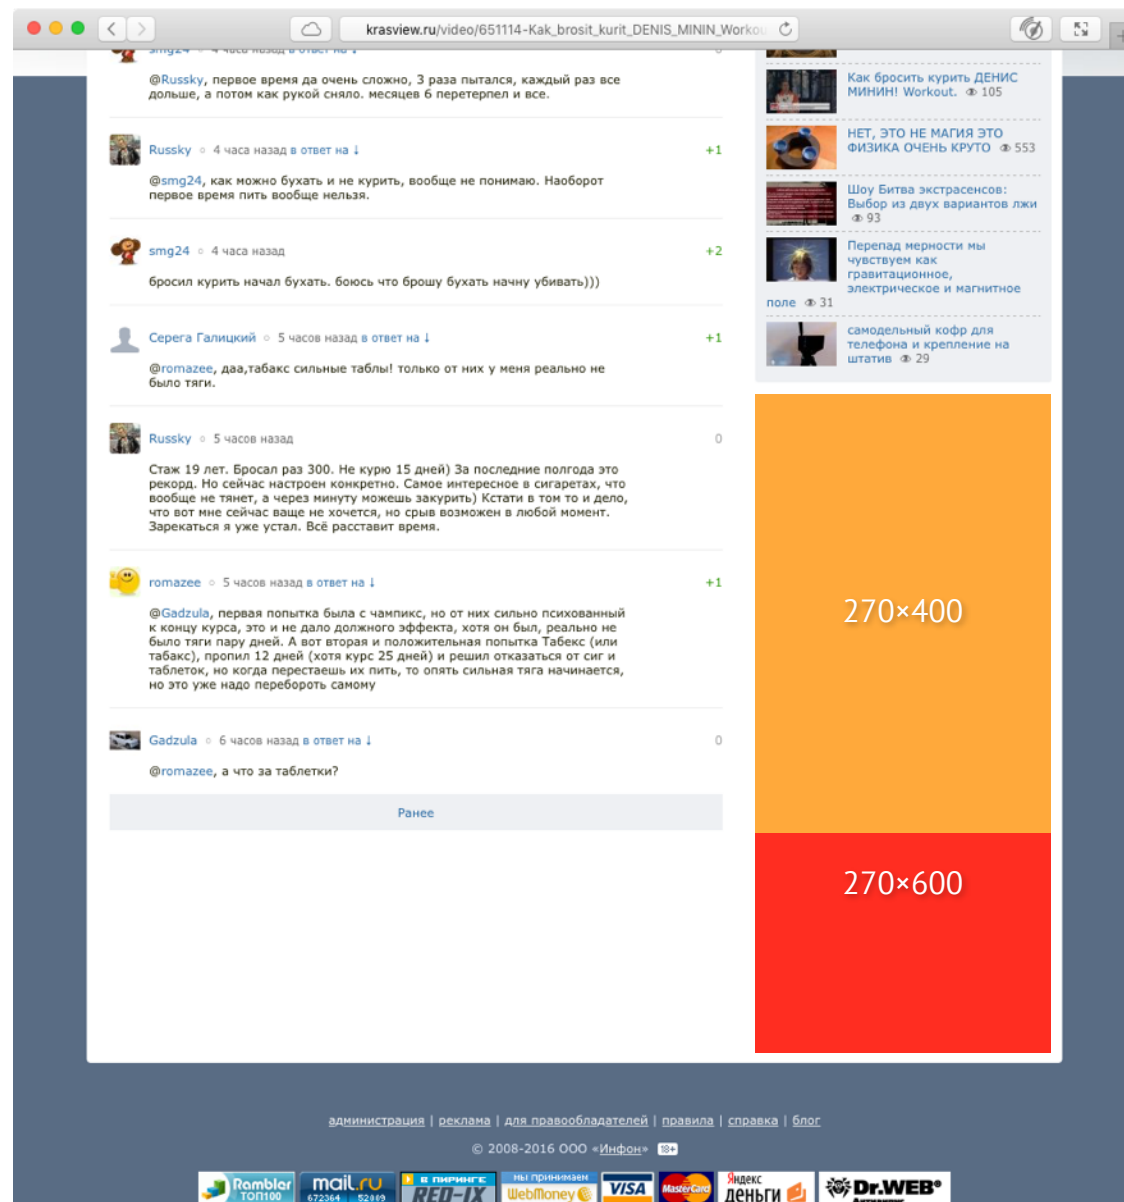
krasview.ru/video/651114-Kak_brosit_kurit_DENIS_MININ_Workou

smg24 ◦ 4 часа назад в ответ на ↓

@Russky, первое время да очень сложно, 3 раза пытался, каждый раз все дольше, а потом как рукой сняло. месяцев 6 перетерпел и все.

Russky ◦ 4 часа назад в ответ на ↓ +1

@smg24, как можно бухать и не курить, вообще не понимаю. Наоборот первое время пить вообще нельзя.

smg24 ◦ 4 часа назад +2

бросил курить начал бухать. боюсь что брошу бухать начну убивать)))

Серега Галицкий ◦ 5 часов назад в ответ на ↓ +1

@romazee, даа,табакс сильные таблы! только от них у меня реально не было тяги.

Russky ◦ 5 часов назад 0

Стаж 19 лет. Бросал раз 300. Не курю 15 дней) За последние полгода это рекорд. Но сейчас настроен конкретно. Самое интересное в сигаретах, что вообще не тянет, а через минуту можешь закурить) Кстати в том то и дело, что вот мне сейчас ваще не хочется, но срыв возможен в любой момент. Зарекаться я уже устал. Всё расставит время.

romazee ◦ 5 часов назад в ответ на ↓ +1

@Gadzula, первая попытка была с чампикс, но от них сильно психованный к концу курса, это и не дало должного эффекта, хотя он был, реально не было тяги пару дней. А вот вторая и положительная попытка Табекс (или табакс), пропил 12 дней (хотя курс 25 дней) и решил отказаться от сиг и таблеток, но когда перестаешь их пить, то опять сильная тяга начинается, но это уже надо перебороть самому

Gadzula ◦ 6 часов назад в ответ на ↓ 0

@romazee, а что за таблетки?

Ранее

Как бросить курить ДЕНИС МИНИН! Workout. 105

НЕТ, ЭТО НЕ МАГИЯ ЭТО ФИЗИКА ОЧЕНЬ КРУТО 553

Шоу Битва экстрасенсов: Выбор из двух вариантов лжи 93

Перепад мерности мы чувствуем как гравитационное, электрическое и магнитное поле 31

самодельный кофр для телефона и крепление на штатив 29

270×400

270×600

администрация | реклама | для правообладателей | правила | справка | блог

© 2008-2016 ООО «Инфон» 18+

Rambler ТОП100 mail.ru 672364 52889 В ПИРИНГЕ RED-IX мы принимаем WebMoney VISA MasterCard Яндекс деньги Dr.WEB